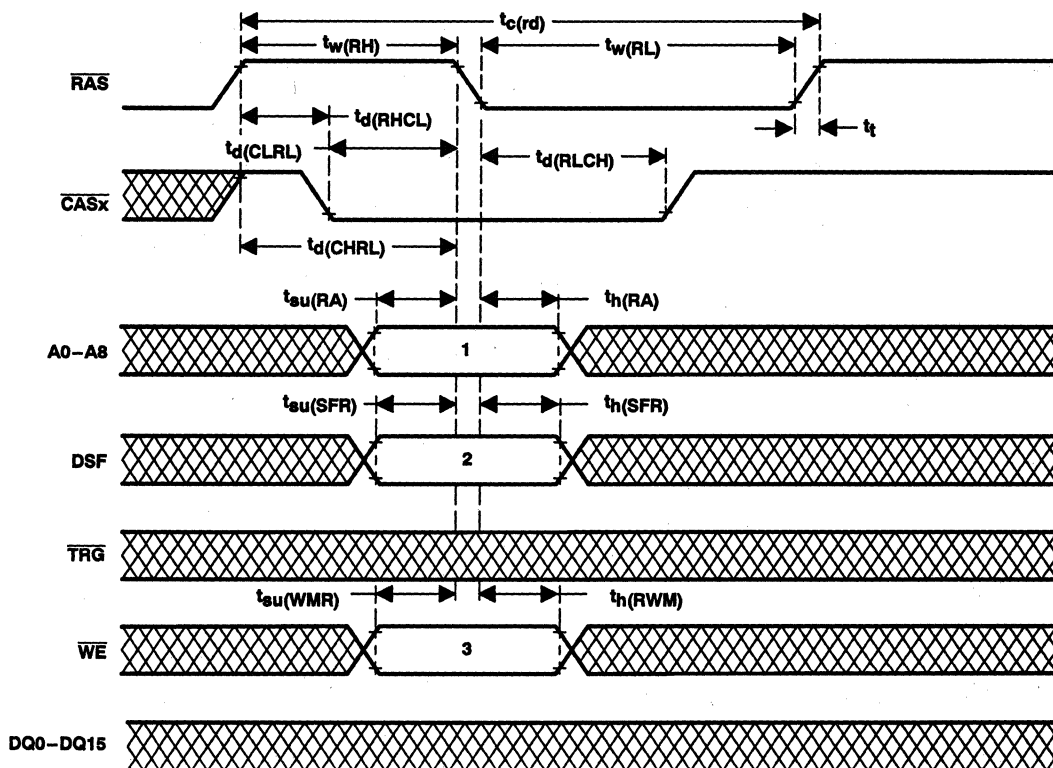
$t_{c(rd)}$

$t_{w(RH)}$

$t_{w(RL)}$

$\overline{RAS}$

$t_{d(RHCL)}$

$t_t$

$t_{d(CLRL)}$

$t_{d(RLCH)}$

$\overline{CASx}$

$t_{d(CHRL)}$

$t_{su(RA)}$

$t_{h(RA)}$

A0–A8

1

$t_{su(SFR)}$

$t_{h(SFR)}$

DSF

2

$\overline{TRG}$

$t_{su(WMR)}$

$t_{h(RWM)}$

$\overline{WE}$

3

DQ0–DQ15